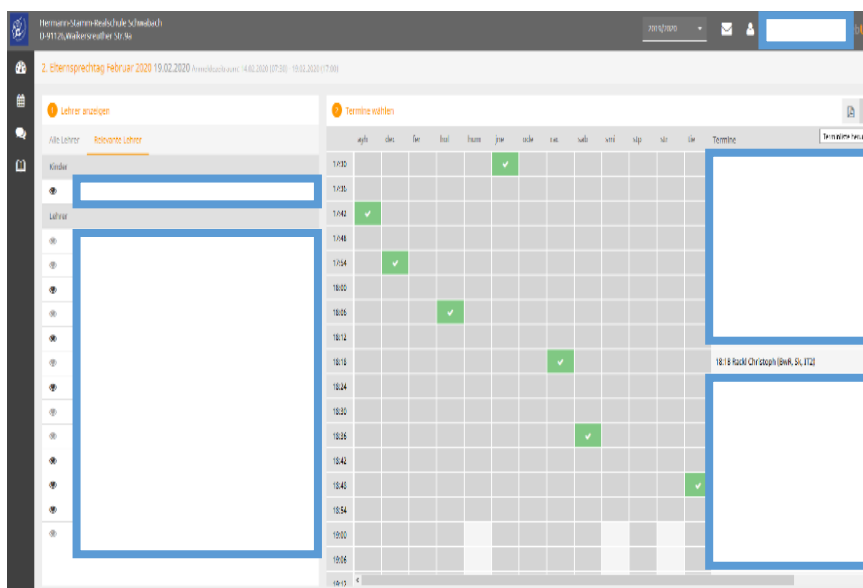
Hermann-Stamm-Realschule Schwabach
D-91126, Walkersreuther Str.9a

2019/2020

2. Elternsprechtag Februar 2020 19.02.2020 Anmeldezeitraum: 14.02.2020 (07:00) - 19.02.2020 (17:00)

1 Lehrer anzeigen

Alle Lehrer Relevante Lehrer

Kinder

Lehrer

2 Termine wählen

Termine wieder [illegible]

| | ayh | dec | fie | hol | hum | joe | ode | rac | sab | smi | sip | sir | tie | Termine |
|---|---|---|---|---|---|---|---|---|---|---|---|---|---|---|
| 17:30 | | | | | | ✔ | | | | | | | | |
| 17:36 | | | | | | | | | | | | | | |
| 17:42 | ✔ | | | | | | | | | | | | | |
| 17:48 | | | | | | | | | | | | | | |
| 17:54 | | ✔ | | | | | | | | | | | | |
| 18:00 | | | | | | | | | | | | | | |
| 18:06 | | | | ✔ | | | | | | | | | | |
| 18:12 | | | | | | | | | | | | | | |
| 18:18 | | | | | | | | ✔ | | | | | | 18:18 Rackl Christoph (BWR, Sk, IT2) |
| 18:24 | | | | | | | | | | | | | | |
| 18:30 | | | | | | | | | | | | | | |
| 18:36 | | | | | | | | | ✔ | | | | | |
| 18:42 | | | | | | | | | | | | | | |
| 18:48 | | | | | | | | | | | | | ✔ | |
| 18:54 | | | | | | | | | | | | | | |
| 19:00 | | | | | | | | | | | | | | |
| 19:06 | | | | | | | | | | | | | | |
| 19:12 | | | | | | | | | | | | | | |